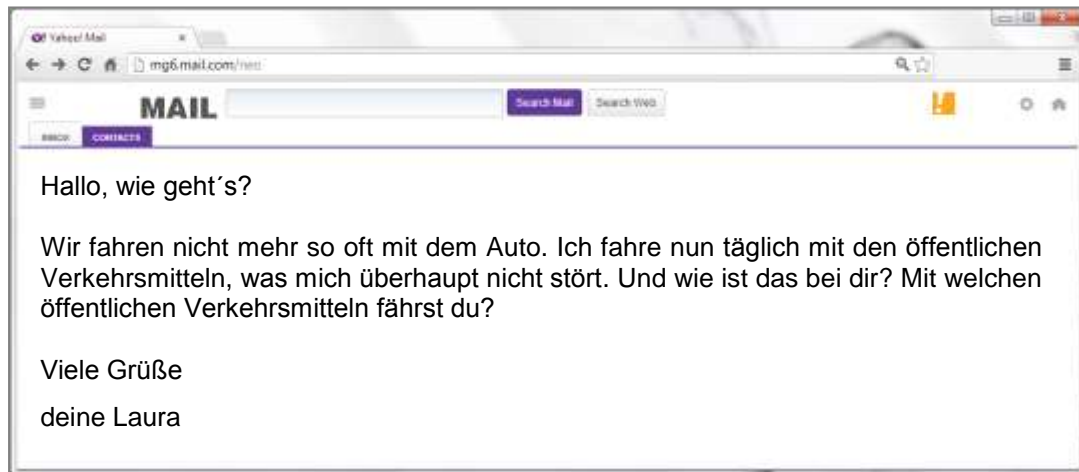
Yahoo! Mail ×

mg6.mail.com/neo

MAIL

Search Mail

Search Web

INBOX

CONTACTS

Hallo, wie geht´s?

Wir fahren nicht mehr so oft mit dem Auto. Ich fahre nun täglich mit den öffentlichen Verkehrsmitteln, was mich überhaupt nicht stört. Und wie ist das bei dir? Mit welchen öffentlichen Verkehrsmitteln fährst du?

Viele Grüße

deine Laura